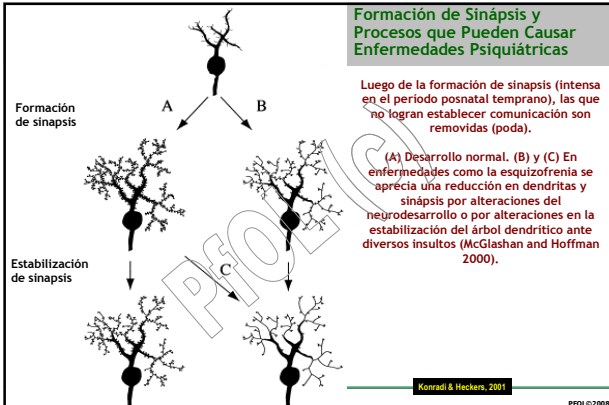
Formación de Sinápsis y Procesos que Pueden Causar Enfermedades Psiquiátricas

Luego de la formación de sinapsis (intensa en el período posnatal temprano), las que no logran establecer comunicación son removidas (poda).

(A) Desarrollo normal. (B) y (C) En enfermedades como la esquizofrenia se aprecia una reducción en dendritas y sinápsis por alteraciones del neurodesarrollo o por alteraciones en la estabilización del árbol dendrítico ante diversos insultos (McGlashan and Hoffman 2000).

Formación de sinapsis

A

B

Estabilización de sinapsis

C

PfOL(C)

Konradi & Heckers, 2001

PFOL©2008